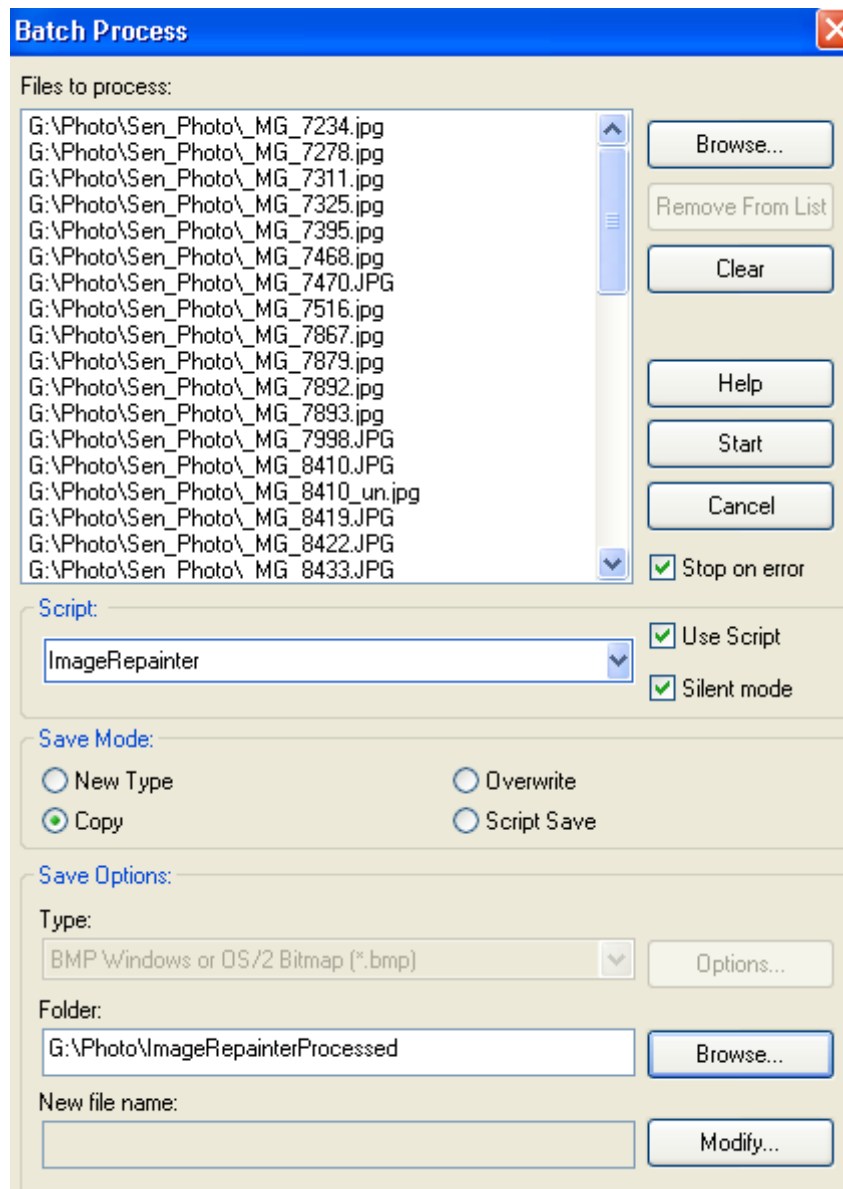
Batch Process

Files to process:

G:\Photo\Sen_Photo\_MG_7234.jpg
G:\Photo\Sen_Photo\_MG_7278.jpg
G:\Photo\Sen_Photo\_MG_7311.jpg
G:\Photo\Sen_Photo\_MG_7325.jpg
G:\Photo\Sen_Photo\_MG_7395.jpg
G:\Photo\Sen_Photo\_MG_7468.jpg
G:\Photo\Sen_Photo\_MG_7470.JPG
G:\Photo\Sen_Photo\_MG_7516.jpg
G:\Photo\Sen_Photo\_MG_7867.jpg
G:\Photo\Sen_Photo\_MG_7879.jpg
G:\Photo\Sen_Photo\_MG_7892.jpg
G:\Photo\Sen_Photo\_MG_7893.jpg
G:\Photo\Sen_Photo\_MG_7998.JPG
G:\Photo\Sen_Photo\_MG_8410.JPG
G:\Photo\Sen_Photo\_MG_8410_un.jpg
G:\Photo\Sen_Photo\_MG_8419.JPG
G:\Photo\Sen_Photo\_MG_8422.JPG
G:\Photo\Sen_Photo\_MG_8433.JPG

Browse...
Remove From List
Clear
Help
Start
Cancel
Stop on error

Script:
ImageRepainter
Use Script
Silent mode

Save Mode:
New Type
Overwrite
Copy
Script Save

Save Options:
Type:
BMP Windows or OS/2 Bitmap (*.bmp)
Options...
Folder:
G:\Photo\ImageRepainterProcessed
Browse...
New file name:
Modify...